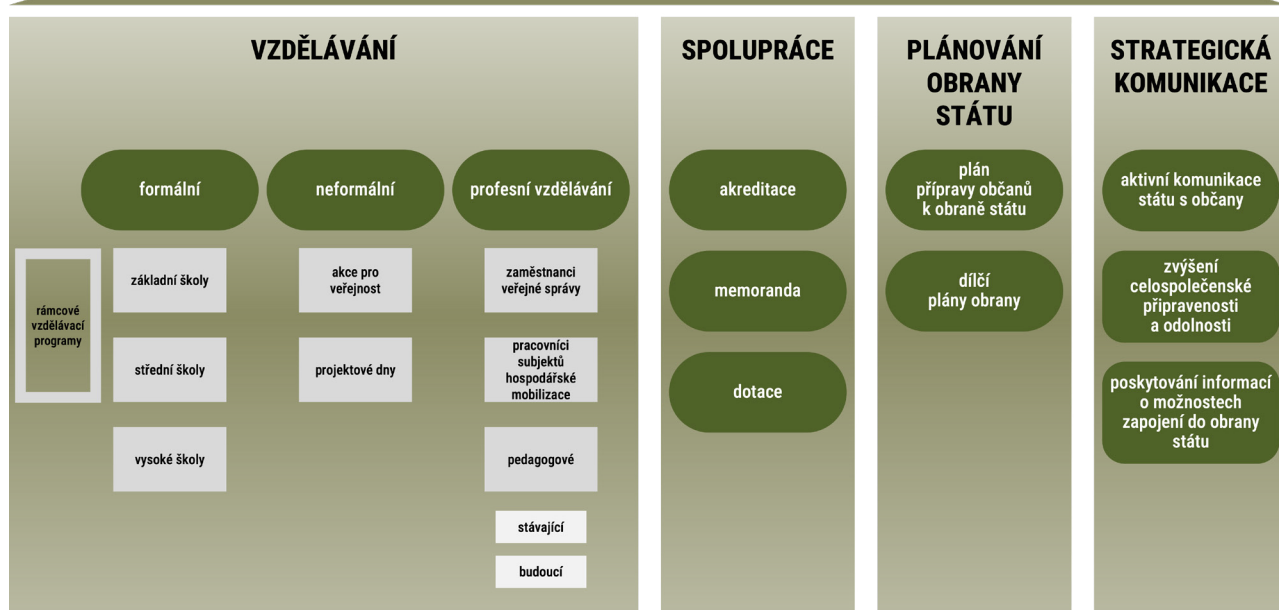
VZDĚLÁVÁNÍ

formální

neformální

profesní vzdělávání

rámcové vzdělávací programy

základní školy

střední školy

vysoké školy

akce pro veřejnost

projektové dny

zaměstnanci veřejné správy

pracovníci subjektů hospodářské mobilizace

pedagogové

stávající

budoucí

SPOLUPRÁCE

akreditace

memoranda

dotace

PLÁNOVÁNÍ OBRANY STÁTU

plán přípravy občanů k obraně státu

dílčí plány obrany

STRATEGICKÁ KOMUNIKACE

aktivní komunikace státu s občany

zvýšení celospolečenské připravenosti a odolnosti

poskytování informací o možnostech zapojení do obrany státu